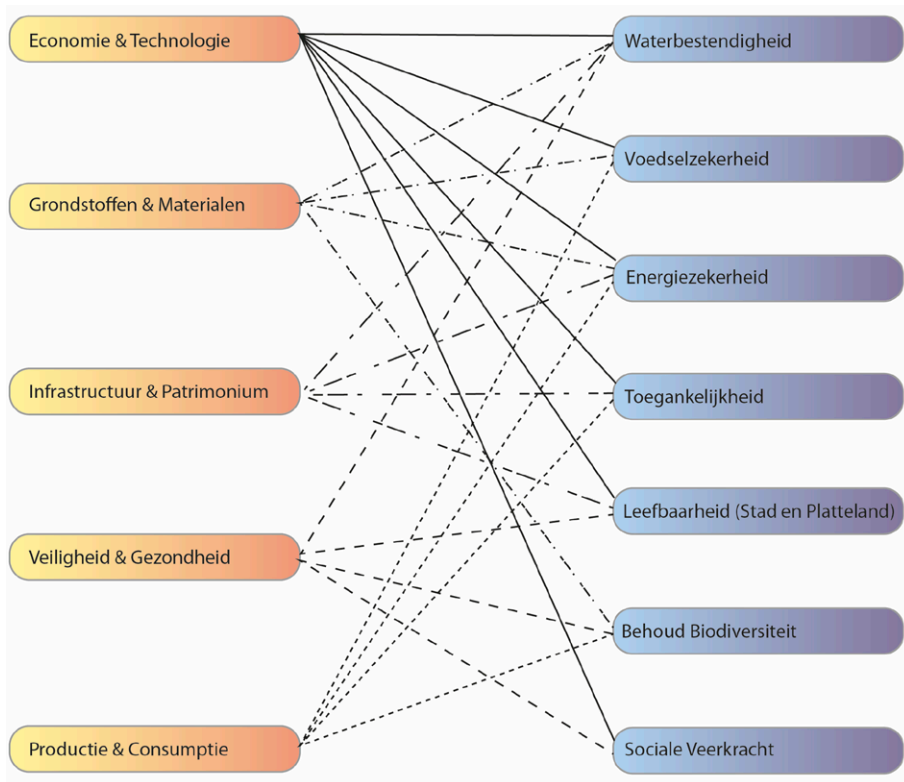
Economie & Technologie
Grondstoffen & Materialen
Infrastructuur & Patrimonium
Veiligheid & Gezondheid
Productie & Consumptie

Waterbestendigheid
Voedselzekerheid
Energiezekerheid
Toegankelijkheid
Leefbaarheid (Stad en Platteland)
Behoud Biodiversiteit
Sociale Veerkracht